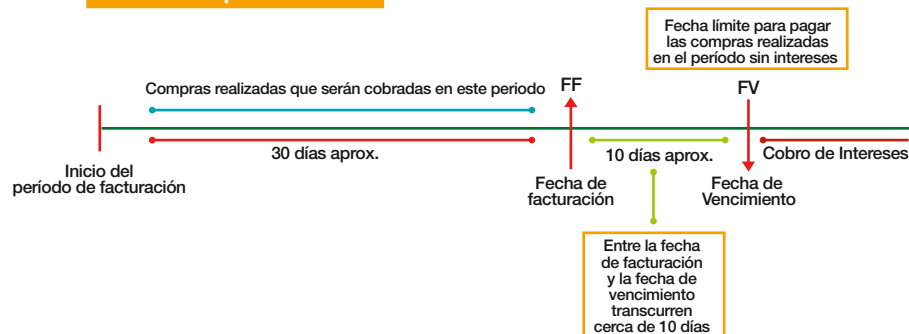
Fecha límite para pagar las compras realizadas en el período sin intereses

Compras realizadas que serán cobradas en este periodo

FF

FV

Inicio del período de facturación

30 días aprox.

10 días aprox.

Cobro de Intereses

Fecha de facturación

Fecha de Vencimiento

Entre la fecha de facturación y la fecha de vencimiento transcurren cerca de 10 días